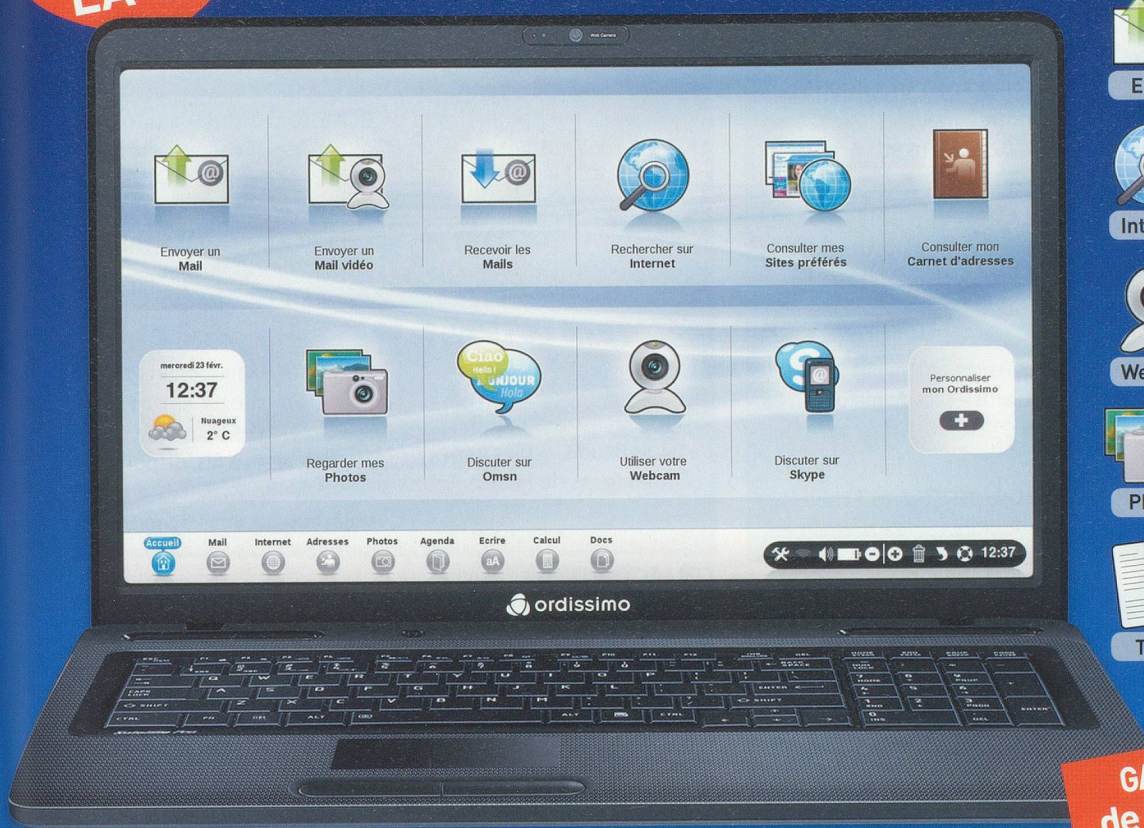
LA

Web Camera

Envoyer un Mail

Envoyer un Mail vidéo

Recevoir les Mails

Rechercher sur Internet

Consulter mes Sites préférés

Consulter mon Carnet d'adresses

mercredi 23 févr.
12:37
Nuageux
2° C

Ciao
Hello!
BONJOUR
Hola

Regarder mes Photos

Discuter sur Omsn

Utiliser votre Webcam

Discuter sur Skype

Personnaliser mon Ordissimo

Accueil
Mail
Internet
Adresses
Photos
Agenda
Ecrire
Calcul
Docs

12:37

ordissimo

E
Int
We
Pl
T

GA
de